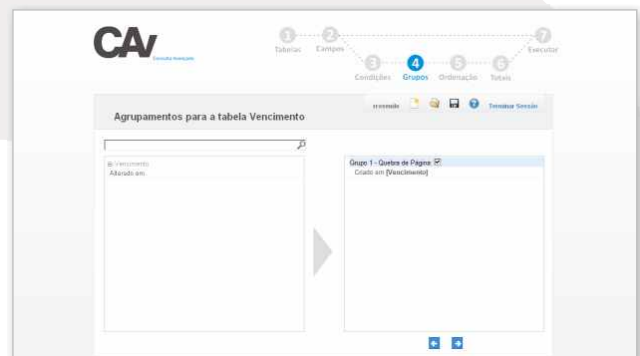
CAv
Consulta Avançada

1 Tabelas
2 Campos
3 Condições
4 Grupos
5 Ordenação
6 Totais
7 Executar

Agrupamentos para a tabela Vencimento

rcvenide
Terminar Sessão

⊞ Vencimento
Alterado em

Grupo 1 - Quebra de Página
Criado em [Vencimento]